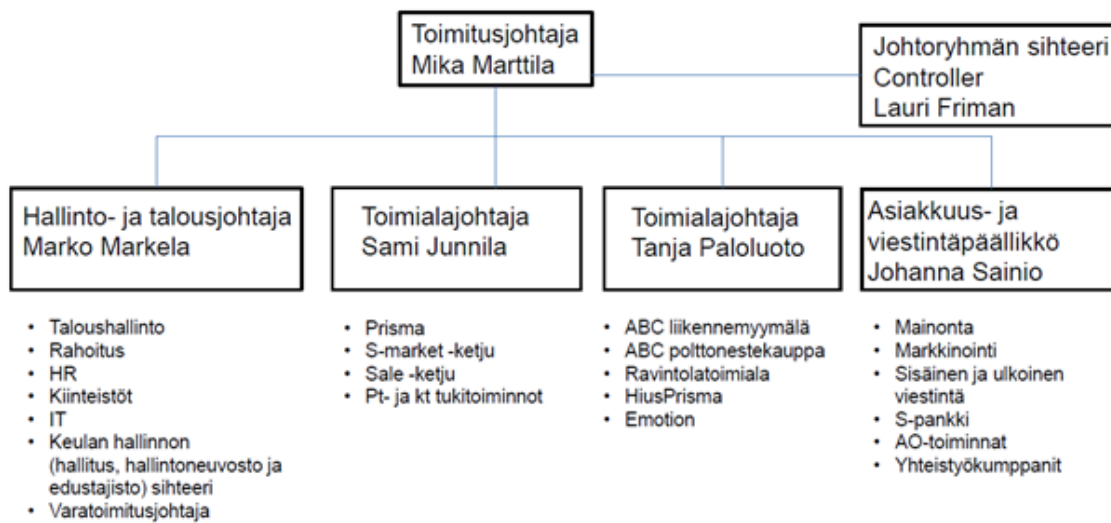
Toimitusjohtaja
Mika Marttila

Johtoryhmän sihteeri
Controller
Lauri Friman

Hallinto- ja talousjohtaja
Marko Markela

- Taloushallinto
- Rahoitus
- HR
- Kiinteistöt
- IT
- Keulan hallinnon (hallitus, hallintoneuvosto ja edustajisto) sihteeri
- Varatoimitusjohtaja

Toimialajohtaja
Sami Junnila

- Prisma
- S-market -ketju
- Sale -ketju
- Pt- ja kt tukitoiminnot

Toimialajohtaja
Tanja Paloluoto

- ABC liikennemyymälä
- ABC polttonestekauppa
- Ravintolatoimiala
- HiusPrisma
- Emotion

Asiakkuus- ja viestintäpäällikkö
Johanna Sainio

- Mainonta
- Markkinointi
- Sisäinen ja ulkoinen viestintä
- S-pankki
- AO-toiminnat
- Yhteistyökumppanit